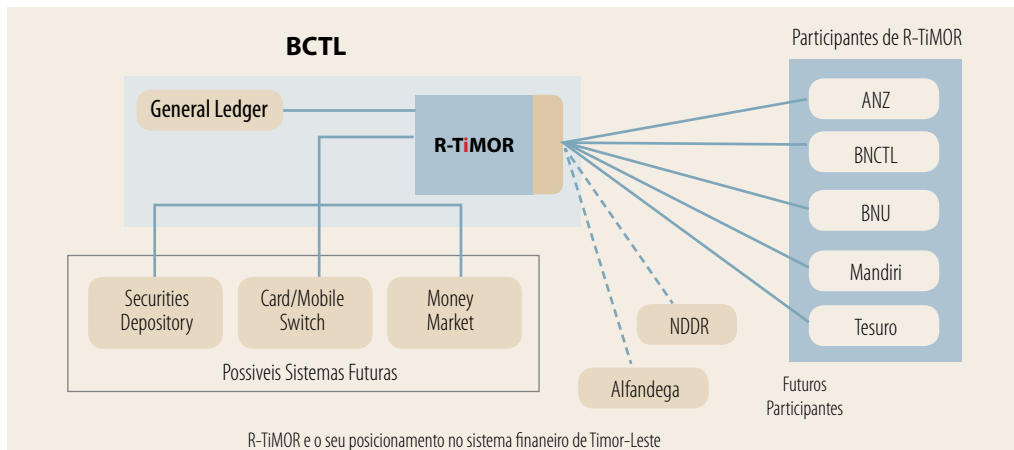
BCTL

General Ledger

R-TiMOR

Participantes de R-TiMOR

ANZ

BNCTL

BNU

Mandiri

Tesuro

Securities Depository

Card/Mobile Switch

Money Market

Possiveis Sistemas Futuras

NDDR

Alfandega

Futuros Participantes

R-TiMOR e o seu posicionamento no sistema finaneiro de Timor-Leste